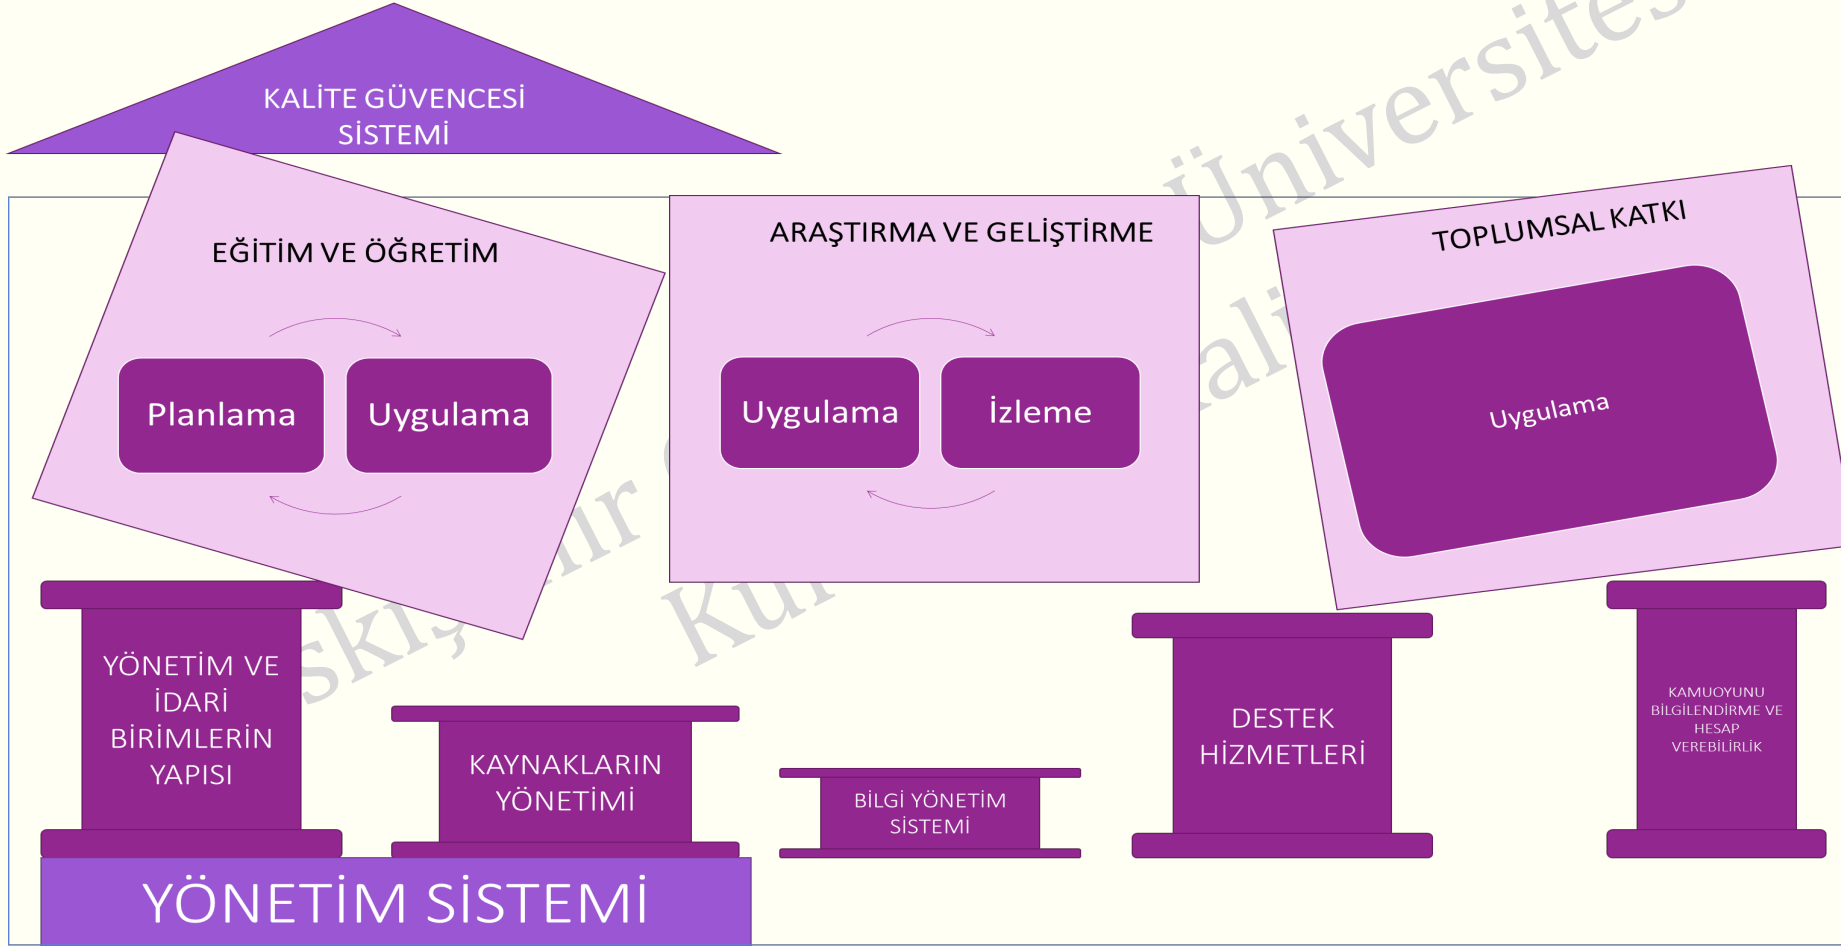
KALİTE GÜVENCESİ SİSTEMİ

EĞİTİM VE ÖĞRETİM

Planlama

Uygulama

ARAŞTIRMA VE GELİŞTİRME

Uygulama

İzleme

TOPLUMSAL KATKI

Uygulama

Eskişehir Osmangazi Üniversitesi Kalite Kurulu

YÖNETİM VE İDARİ BİRİMLERİN YAPISI

KAYNAKLARIN YÖNETİMİ

BİLGİ YÖNETİM SİSTEMİ

DESTEK HİZMETLERİ

KAMUOYUNU BİLGİLENDİRME VE HESAP VEREBİLİRLİK

YÖNETİM SİSTEMİ